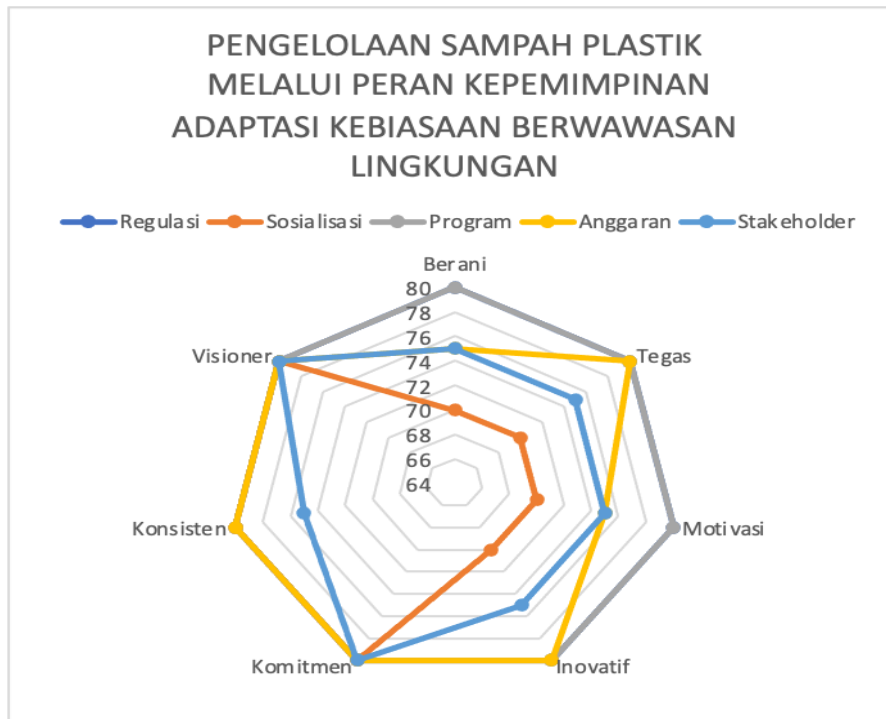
PENGELOLAAN SAMPAH PLASTIK MELALUI PERAN KEPEMIMPINAN ADAPTASI KEBIASAAN BERWAWASAN LINGKUNGAN

Regulasi Sosialisasi Program Anggaran Stakeholder

Berani
80
78
76
74
72
70
68
66
64
Tegas
Motivasi
Inovatif
Komitmen
Konsisten
Visioner